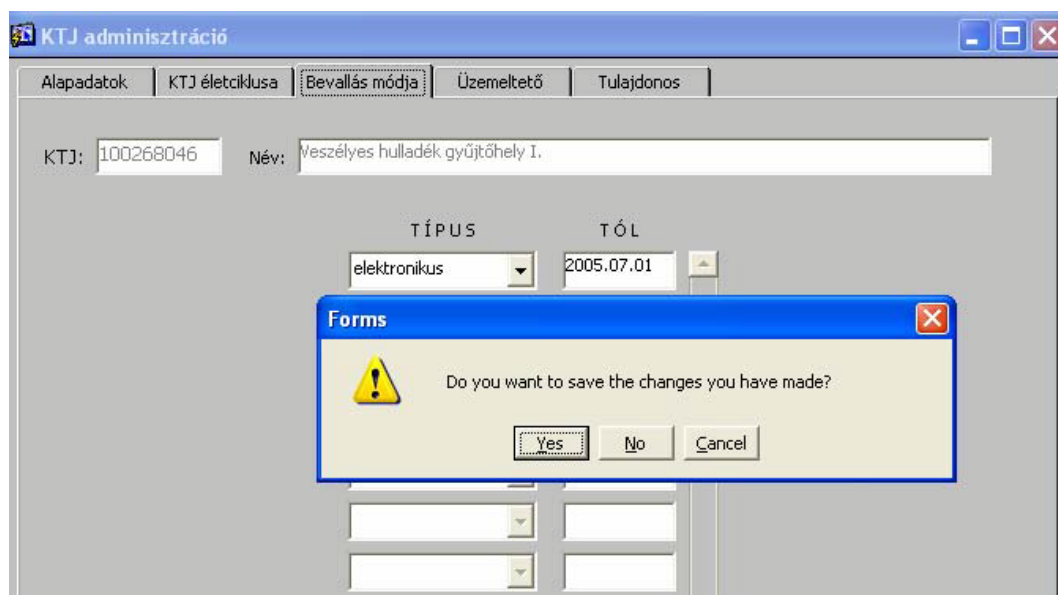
KTJ adminisztráció

Alapadatok | KTJ életciklusa | Bevallás módja | Üzemeltető | Tulajdonos

KTJ: 100268046 Név: Veszélyes hulladék gyűjtőhely I.

TÍPUS TÓL

elektronikus 2005.07.01

Forms

Do you want to save the changes you have made?

Yes No Cancel